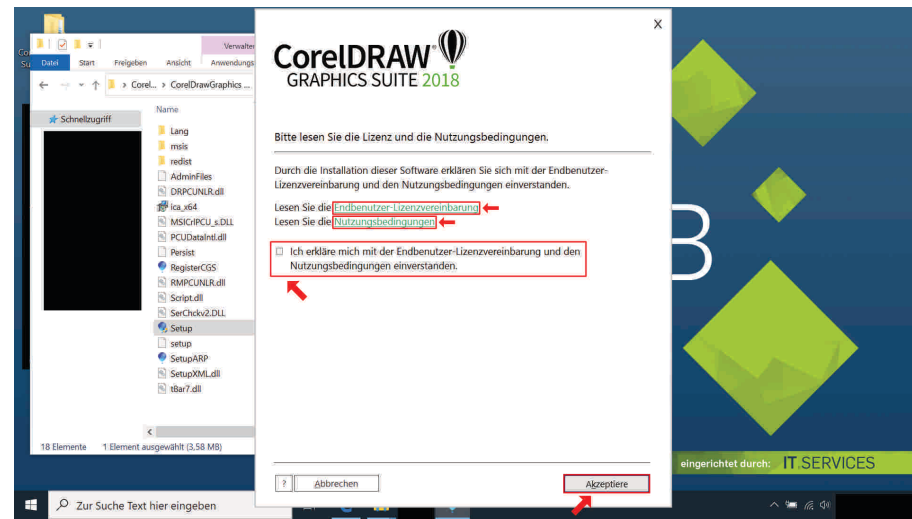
Verwalten
Datei Start Freigeben Ansicht Anwendungs
Corel... > CorelDrawGraphics ...
Schnellzugriff
Name
Lang
msis
redist
AdminFiles
DRPCUNLR.dll
ica_x64
MSICrlPCU_s.DLL
PCUDataIntl.dll
Persist
RegisterCGS
RMPCUNLR.dll
Script.dll
SerChckv2.DLL
Setup
setup
SetupARP
SetupXML.dll
tBar7.dll
18 Elemente 1 Element ausgewählt (3,58 MB)

CorelDRAW
GRAPHICS SUITE 2018

Bitte lesen Sie die Lizenz und die Nutzungsbedingungen.

Durch die Installation dieser Software erklären Sie sich mit der Endbenutzer-Lizenzvereinbarung und den Nutzungsbedingungen einverstanden.

Lesen Sie die Endbenutzer-Lizenzvereinbarung
Lesen Sie die Nutzungsbedingungen

Ich erkläre mich mit der Endbenutzer-Lizenzvereinbarung und den Nutzungsbedingungen einverstanden.

?
Abbrechen
Akzeptiere

eingerichtet durch: IT SERVICES

Zur Suche Text hier eingeben